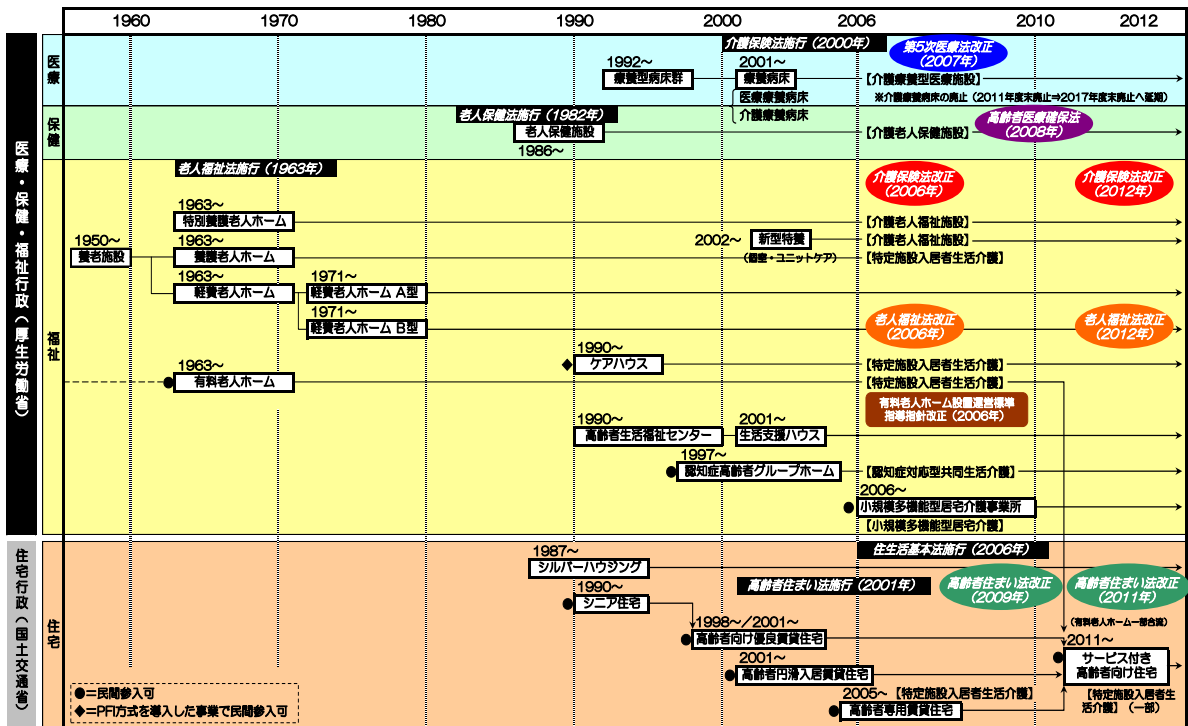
1960 1970 1980 1990 2000 2006 2010 2012

医療・保健・福祉行政（厚生労働省）

医療

介護保険法施行（2000年）

第5次医療法改正（2007年）

1992～ 療養型病床群

2001～ 療養病床

【介護療養型医療施設】

※介護療養病床の廃止（2011年度末廃止⇒2017年度末廃止へ延期）

医療療養病床

介護療養病床

保健

老人保健法施行（1982年）

老人保健施設

1986～

【介護老人保健施設】

高齢者医療確保法（2008年）

福祉

老人福祉法施行（1963年）

介護保険法改正（2006年）

介護保険法改正（2012年）

1963～ 特別養護老人ホーム

【介護老人福祉施設】

1950～ 養老施設

1963～ 養護老人ホーム

2002～ 新型特養

（個室・ユニットケア）

【介護老人福祉施設】

【特定施設入居者生活介護】

1963～ 軽費老人ホーム

1971～ 軽費老人ホーム A型

1971～ 軽費老人ホーム B型

老人福祉法改正（2006年）

老人福祉法改正（2012年）

1990～ ケアハウス

【特定施設入居者生活介護】

1963～ 有料老人ホーム

【特定施設入居者生活介護】

有料老人ホーム設置運営標準指導指針改正（2006年）

1990～ 高齢者生活福祉センター

2001～ 生活支援ハウス

1997～ 認知症高齢者グループホーム

【認知症対応型共同生活介護】

2006～ 小規模多機能型居宅介護事業所

【小規模多機能型居宅介護】

住宅行政（国土交通省）

住宅

住生活基本法施行（2006年）

1987～ シルバーハウジング

高齢者住まい法施行（2001年）

高齢者住まい法改正（2009年）

高齢者住まい法改正（2011年）

1990～ シニア住宅

1998～／2001～ 高齢者向け優良賃貸住宅

（有料老人ホーム一部含む）

2011～ サービス付き高齢者向け住宅

2001～ 高齢者円滑入居賃貸住宅

2005～【特定施設入居者生活介護】

高齢者専用賃貸住宅

【特定施設入居者生活介護】（一部）

●＝民間参入可

◆＝PFI方式を導入した事業で民間参入可